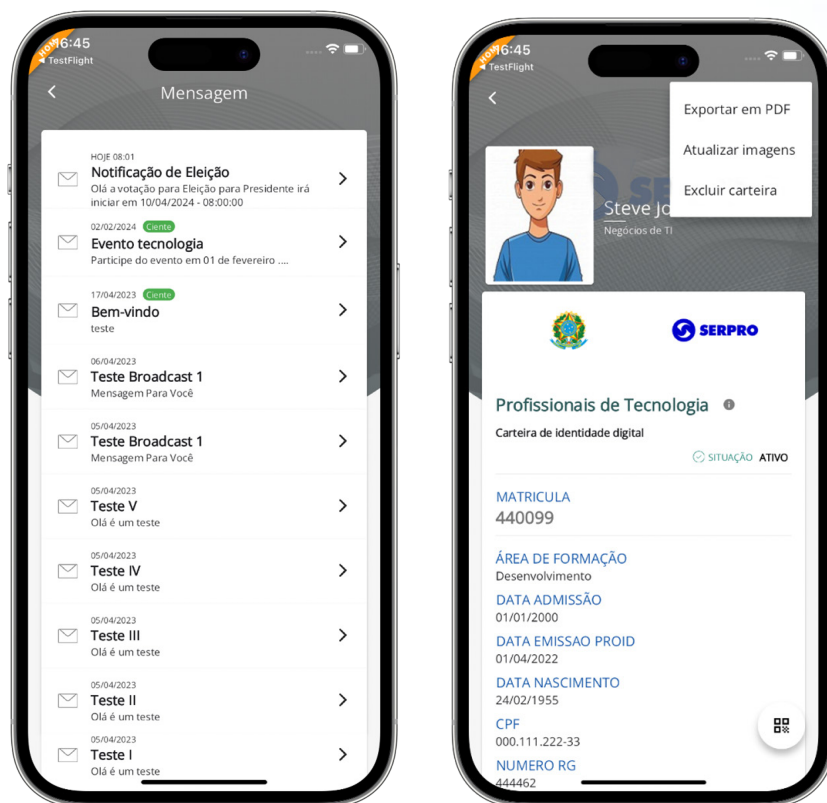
HOM 16:45
◀ TestFlight

Mensagem

HOJE 08:01
Notificação de Eleição
Olá a votação para Eleição para Presidente irá iniciar em 10/04/2024 - 08:00:00

02/02/2024 Ciente
Evento tecnologia
Participe do evento em 01 de fevereiro ....

17/04/2023 Ciente
Bem-vindo
teste

06/04/2023
Teste Broadcast 1
Mensagem Para Você

05/04/2023
Teste Broadcast 1
Mensagem Para Você

05/04/2023
Teste V
Olá é um teste

05/04/2023
Teste IV
Olá é um teste

05/04/2023
Teste III
Olá é um teste

05/04/2023
Teste II
Olá é um teste

05/04/2023
Teste I
Olá é um teste

HOM 16:45
◀ TestFlight

Exportar em PDF
Atualizar imagens
Excluir carteira

Steve Jo
Negócios de TI

SERPRO

Profissionais de Tecnologia
Carteira de identidade digital
SITUAÇÃO ATIVO

MATRICULA
440099

ÁREA DE FORMAÇÃO
Desenvolvimento

DATA ADMISSÃO
01/01/2000

DATA EMISSAO PROID
01/04/2022

DATA NASCIMENTO
24/02/1955

CPF
000.111.222-33

NUMERO RG
444462